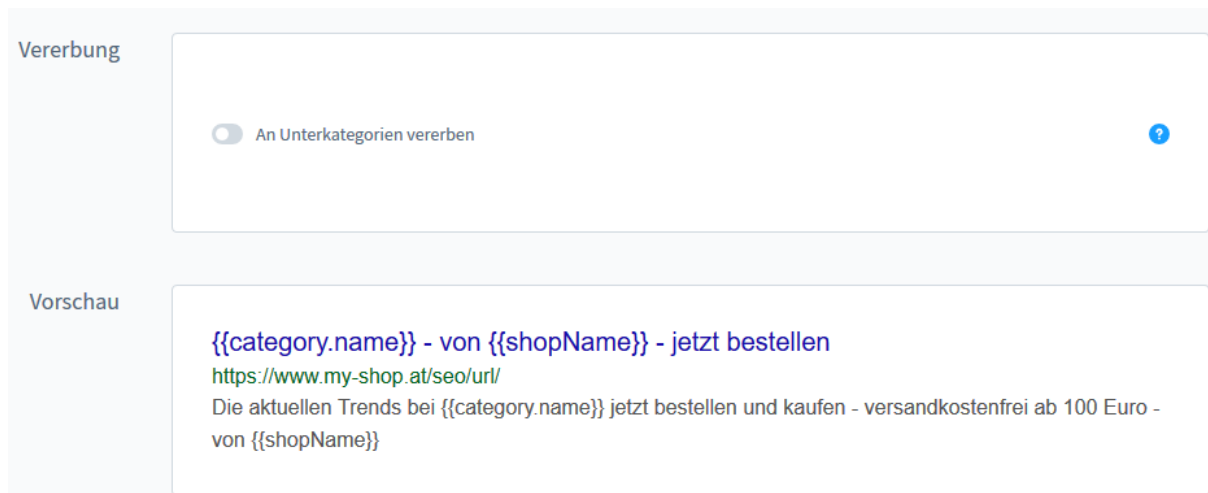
Vererbung

An Unterkategorien vererben

?

Vorschau

{{category.name}} - von {{shopName}} - jetzt bestellen

https://www.my-shop.at/seo/url/

Die aktuellen Trends bei {{category.name}} jetzt bestellen und kaufen - versandkostenfrei ab 100 Euro - von {{shopName}}